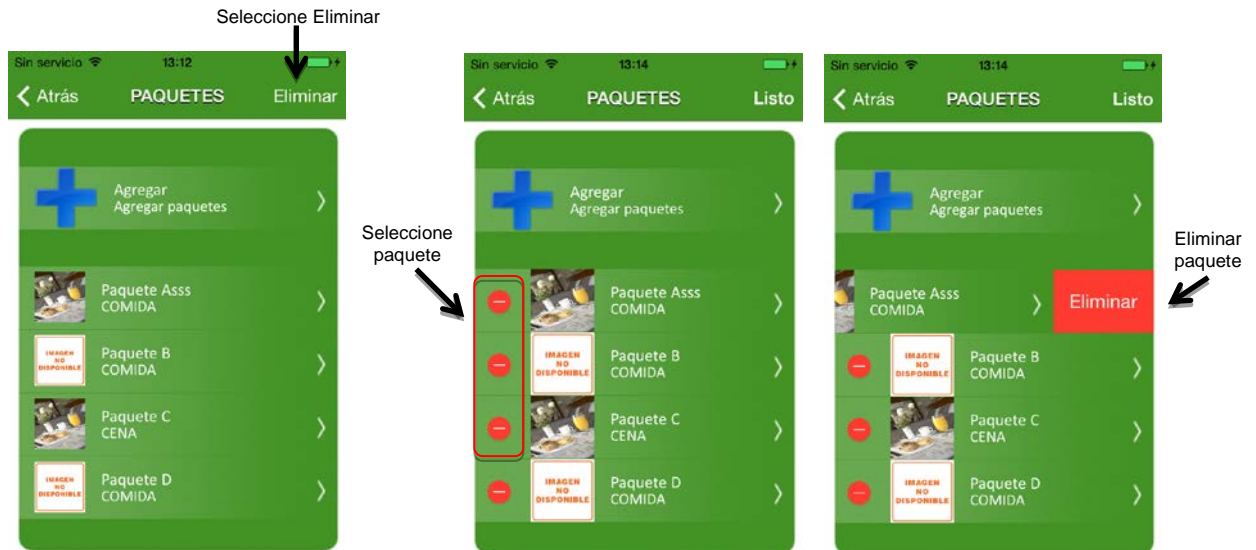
Seleccione Eliminar

Sin servicio 13:12

Atrás PAQUETES Eliminar

Agregar
Agregar paquetes

Paquete Asss
COMIDA

IMAGEN NO DISPONIBLE
Paquete B
COMIDA

Paquete C
CENA

IMAGEN NO DISPONIBLE
Paquete D
COMIDA

Seleccione paquete

Sin servicio 13:14

Atrás PAQUETES Listo

Agregar
Agregar paquetes

Paquete Asss
COMIDA

IMAGEN NO DISPONIBLE
Paquete B
COMIDA

Paquete C
CENA

IMAGEN NO DISPONIBLE
Paquete D
COMIDA

Sin servicio 13:14

Atrás PAQUETES Listo

Agregar
Agregar paquetes

Paquete Asss
COMIDA
Eliminar

IMAGEN NO DISPONIBLE
Paquete B
COMIDA

Paquete C
CENA

IMAGEN NO DISPONIBLE
Paquete D
COMIDA

Eliminar paquete